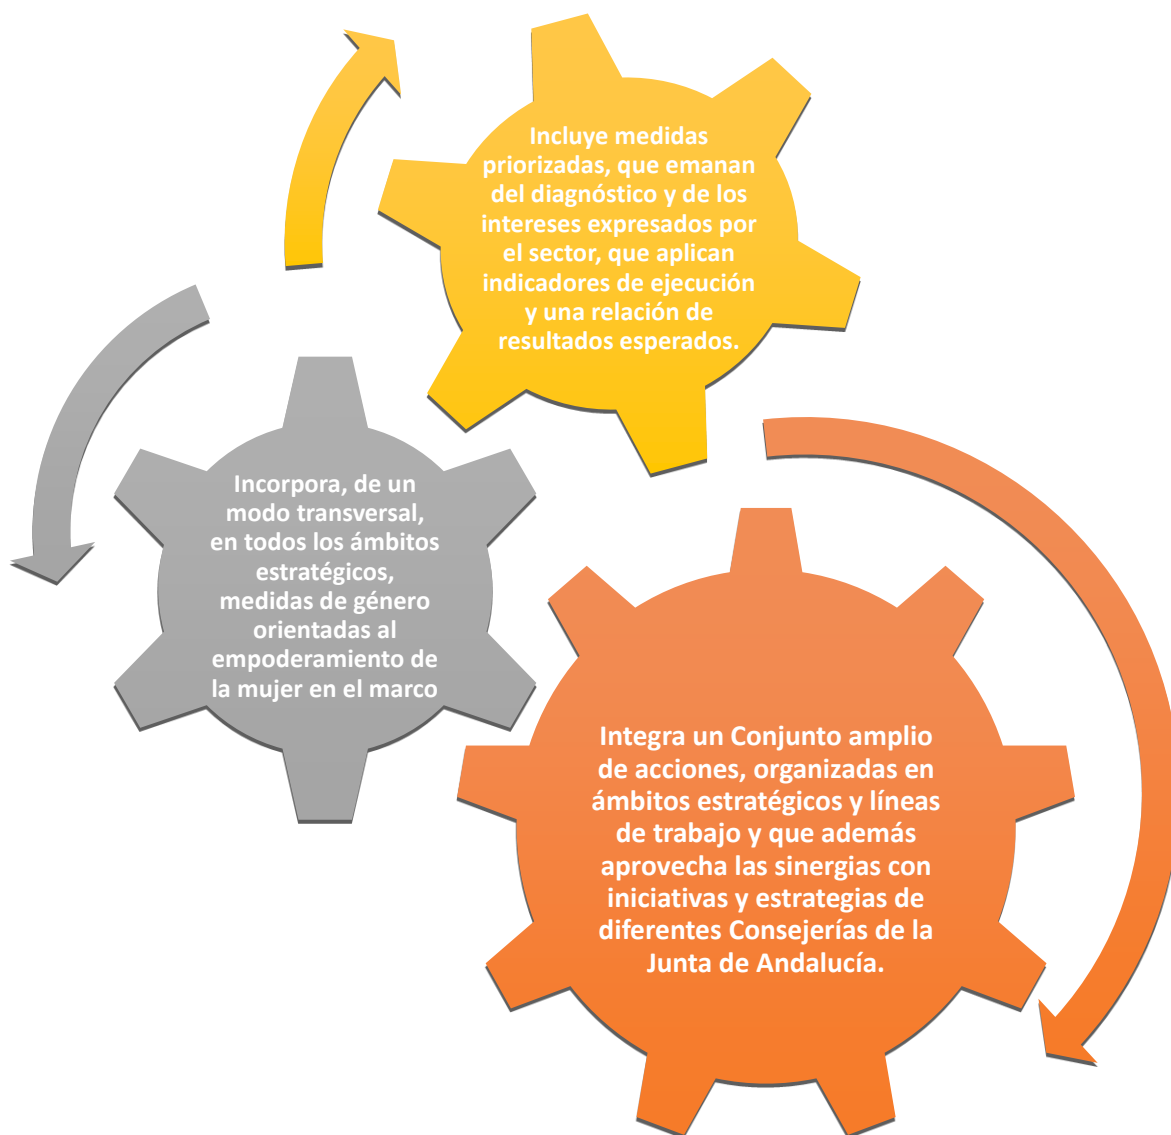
Incluye medidas priorizadas, que emanan del diagnóstico y de los intereses expresados por el sector, que aplican indicadores de ejecución y una relación de resultados esperados.

Incorpora, de un modo transversal, en todos los ámbitos estratégicos, medidas de género orientadas al empoderamiento de la mujer en el marco

Integra un Conjunto amplio de acciones, organizadas en ámbitos estratégicos y líneas de trabajo y que además aprovecha las sinergias con iniciativas y estrategias de diferentes Consejerías de la Junta de Andalucía.